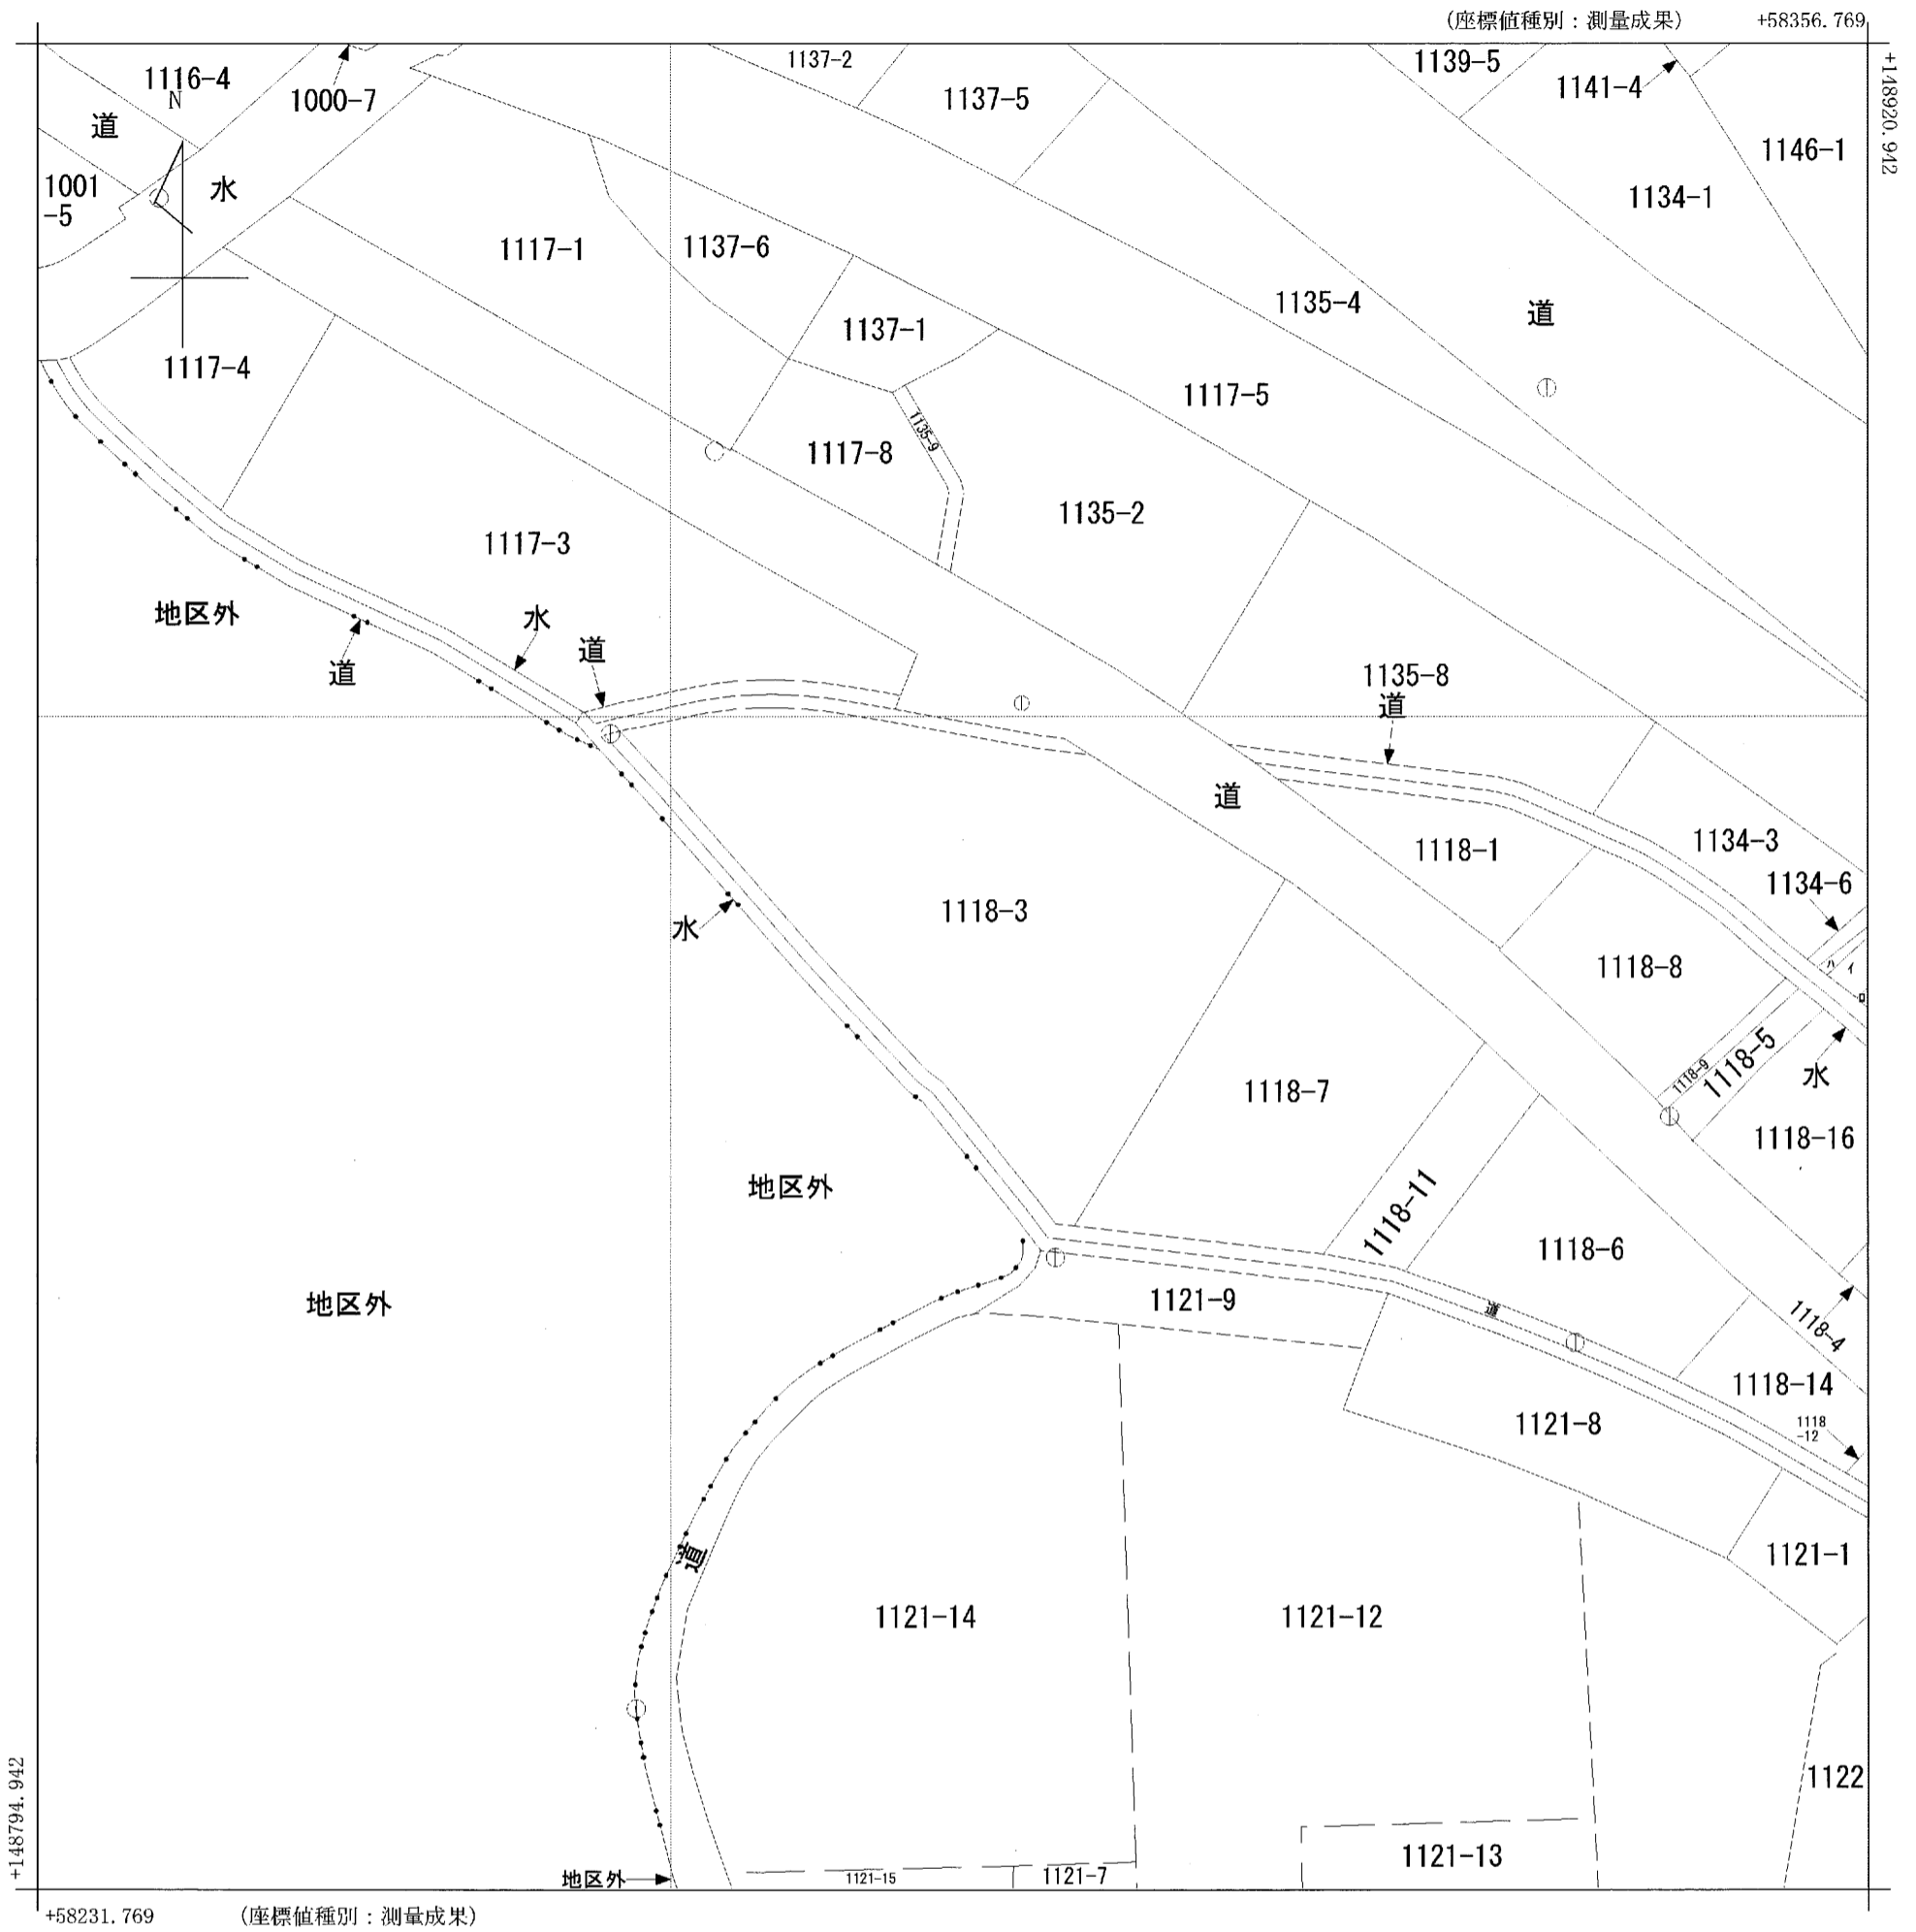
(座標値種別：測量成果) +58356.769

+148920.942

1116-4
N
1000-7
1137-2
1137-5
1139-5
1141-4
1146-1
1134-1
道
1001-5
水
1117-1
1137-6
1135-4
道
1117-4
1137-1
1117-5
1135-9
1117-8
1135-2
1117-3
地区外
水
道
道
1135-8
道
道
1118-1
1134-3
1134-6
1118-3
水
1118-8
1118-9
1118-5
水
1118-7
1118-16
地区外
1118-11
地区外
1118-6
1121-9
道
1118-4
1118-14
1121-8
1118-12
1121-1
道
1121-14
1121-12
1122
1121-13
1121-15
1121-7
地区外

+148794.942

+58231.769 (座標値種別：測量成果)